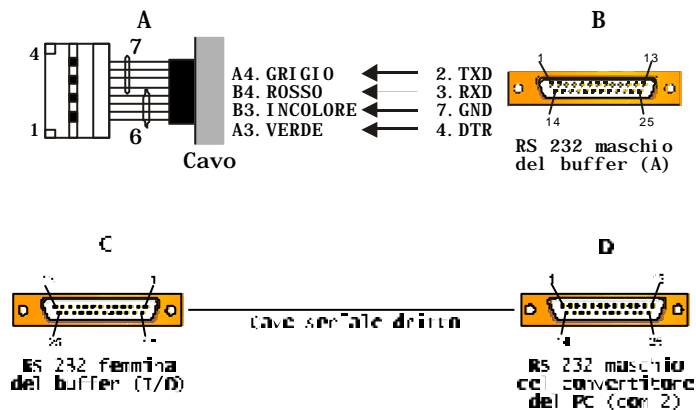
A

4

7

1

6

A4. GRIGIO
B4. ROSSO
B3. INCOLORE
A3. VERDE

Cavo

2. TXD
3. RXD
7. GND
4. DTR

B

1
13
14
25

RS 232 maschio del buffer (A)

C

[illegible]
1
25
14

RS 232 femmina del buffer (T/D)

Cavo seriale dritto

D

1
13
14
25

RS 232 maschio del convertitore del PC (com 2)